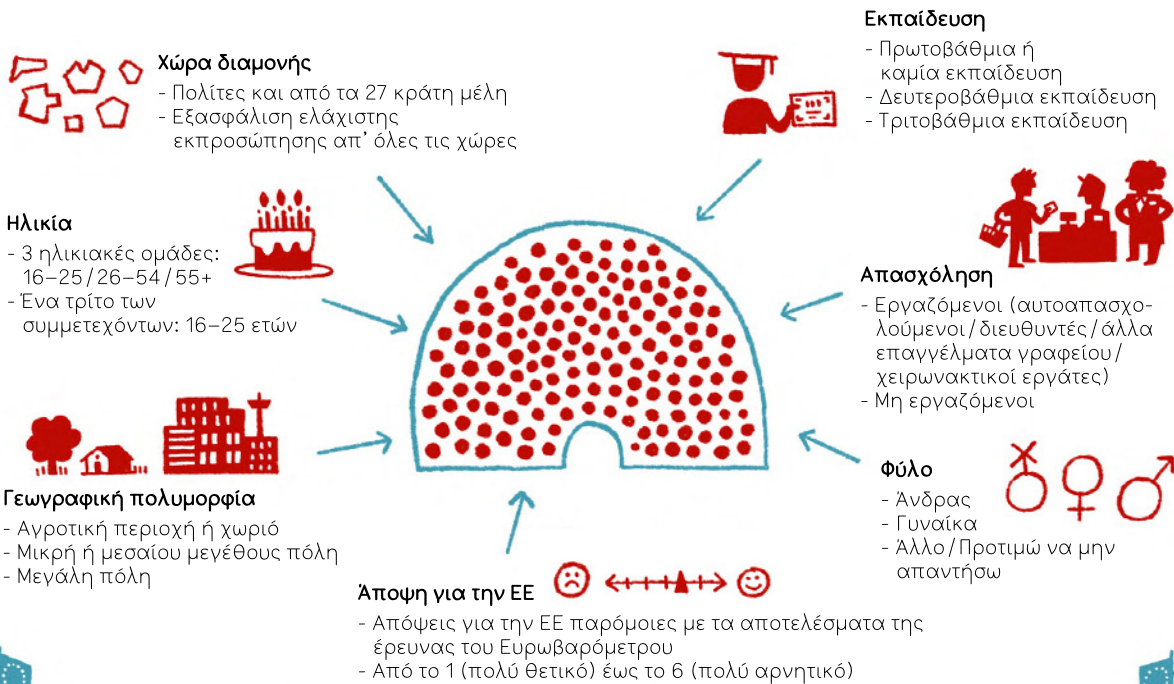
Χώρα διαμονής
- Πολίτες και από τα 27 κράτη μέλη
- Εξασφάλιση ελάχιστης εκπροσώπησης απ' όλες τις χώρες

Εκπαίδευση
- Πρωτοβάθμια ή καμία εκπαίδευση
- Δευτεροβάθμια εκπαίδευση
- Τριτοβάθμια εκπαίδευση

Ηλικία
- 3 ηλικιακές ομάδες: 16–25 / 26–54 / 55+
- Ένα τρίτο των συμμετεχόντων: 16–25 ετών

Απασχόληση
- Εργαζόμενοι (αυτοαπασχολούμενοι / διευθυντές / άλλα επαγγέλματα γραφείου / χειρωνακτικοί εργάτες)
- Μη εργαζόμενοι

Γεωγραφική πολυμορφία
- Αγροτική περιοχή ή χωριό
- Μικρή ή μεσαίου μεγέθους πόλη
- Μεγάλη πόλη

Φύλο
- Άνδρας
- Γυναίκα
- Άλλο / Προτιμώ να μην απαντήσω

Άποψη για την ΕΕ
- Απόψεις για την ΕΕ παρόμοιες με τα αποτελέσματα της έρευνας του Ευρωβαρόμετρου
- Από το 1 (πολύ θετικό) έως το 6 (πολύ αρνητικό)